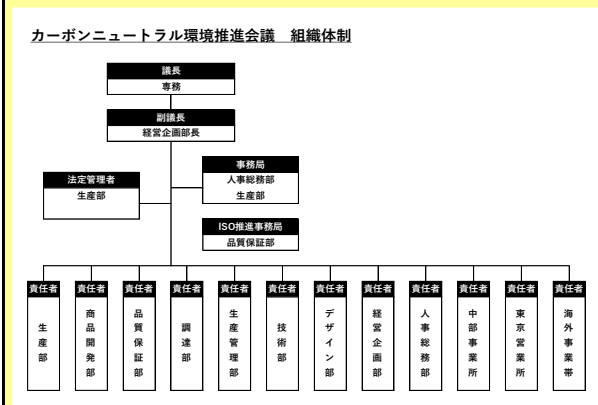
カーボンニュートラル環境推進会議　組織体制

議長
専務

副議長
経営企画部長

法定管理者
生産部

事務局
人事総務部
生産部

ISO推進事務局
品質保証部

責任者
生産部

責任者
商品開発部

責任者
品質保証部

責任者
調達部

責任者
生産管理部

責任者
技術部

責任者
デザイン部

責任者
経営企画部

責任者
人事総務部

責任者
中部事業所

責任者
東京営業所

責任者
海外事業帯